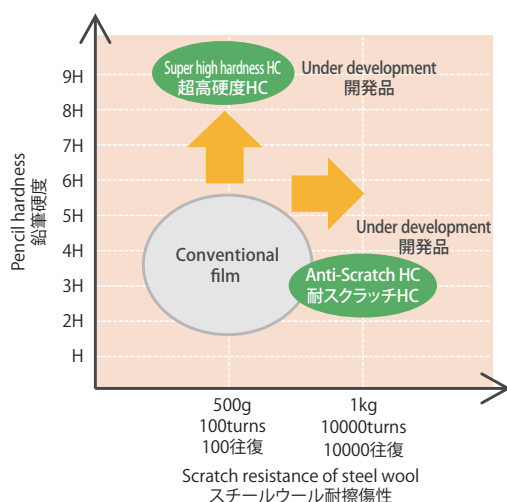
Pencil hardness
鉛筆硬度

9H
8H
7H
6H
5H
4H
3H
2H
H

Super high hardness HC
超高硬度HC

Under development
開発品

Under development
開発品

Conventional film

Anti-Scratch HC
耐スクラッチHC

500g
100turns
100往復

1kg
10000turns
10000往復

Scratch resistance of steel wool
スチールウール耐擦傷性